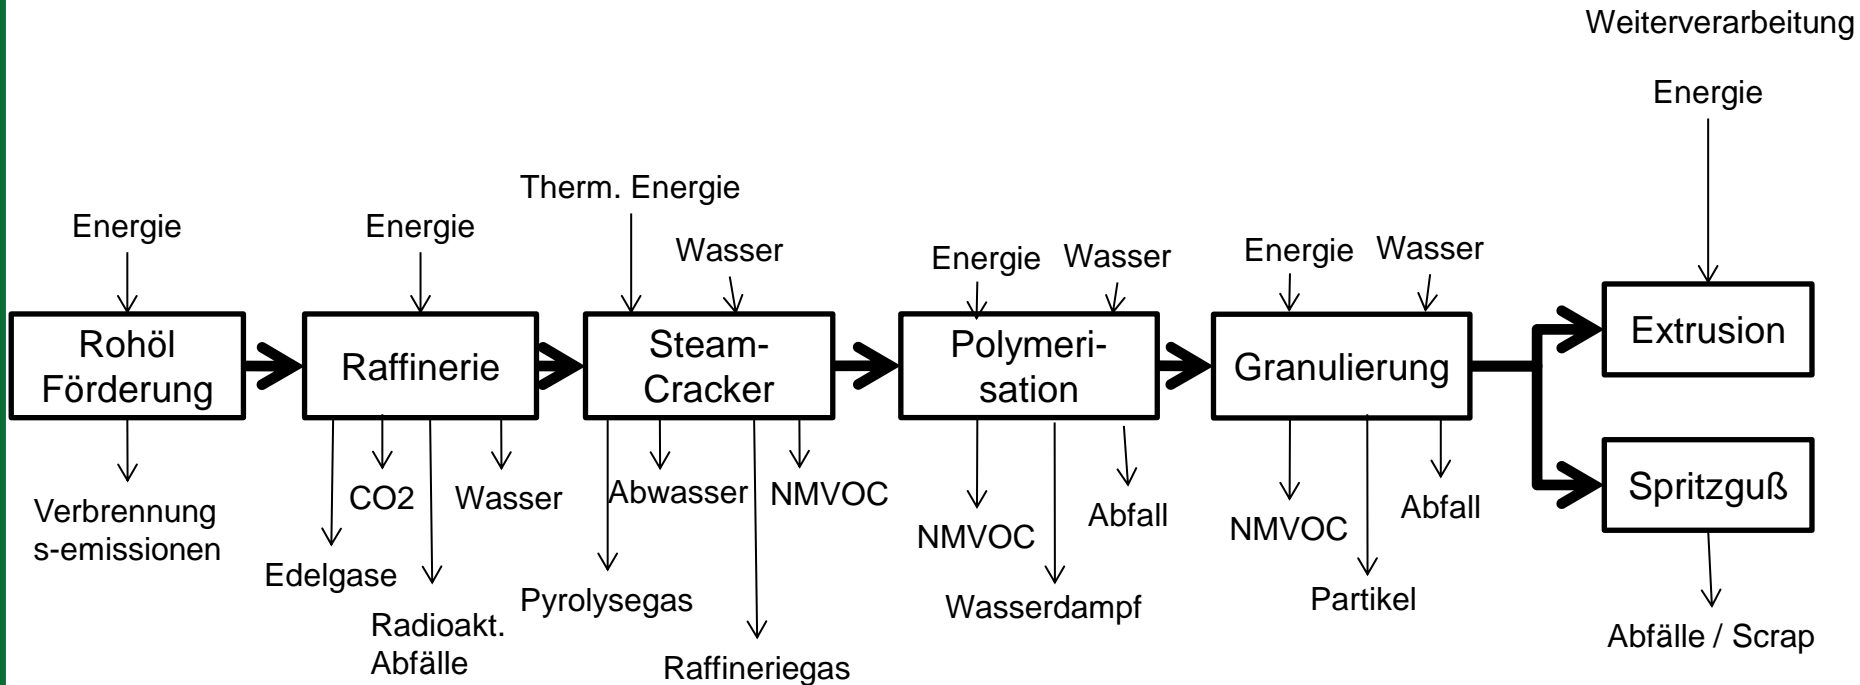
Weiterverarbeitung

Energie

Therm. Energie

Energie

Energie

Wasser

Energie

Wasser

Energie

Wasser

Rohöl Förderung

Raffinerie

Steam-Cracker

Polymerisation

Granulierung

Extrusion

Spritzguß

Verbrennungs-emissionen

Edelgase

CO2

Radioakt. Abfälle

Wasser

Pyrolysegas

Abwasser

Raffineriegas

NMVOC

NMVOC

Wasserdampf

Abfall

NMVOC

Partikel

Abfall

Abfälle / Scrap